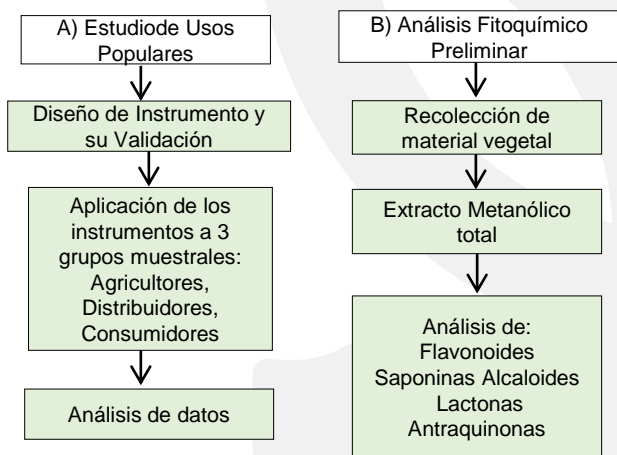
A) Estudiode Usos Populares

Diseño de Instrumento y su Validación

Aplicación de los instrumentos a 3 grupos muestrales: Agricultores, Distribuidores, Consumidores

Análisis de datos

B) Análisis Fitoquímico Preliminar

Recolección de material vegetal

Extracto Metanólico total

Análisis de: Flavonoides Saponinas Alcaloides Lactonas Antraquinonas